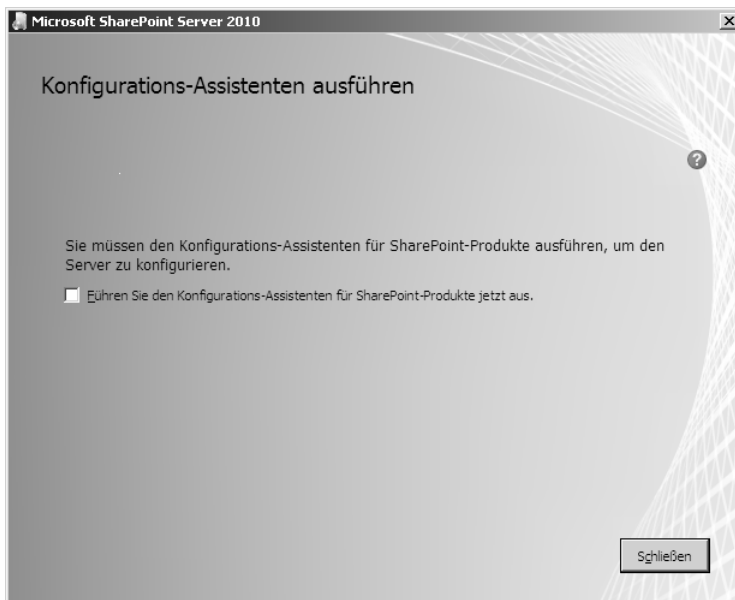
Microsoft SharePoint Server 2010

Konfigurations-Assistenten ausführen

Sie müssen den Konfigurations-Assistenten für SharePoint-Produkte ausführen, um den Server zu konfigurieren.

Führen Sie den Konfigurations-Assistenten für SharePoint-Produkte jetzt aus.

Schließen